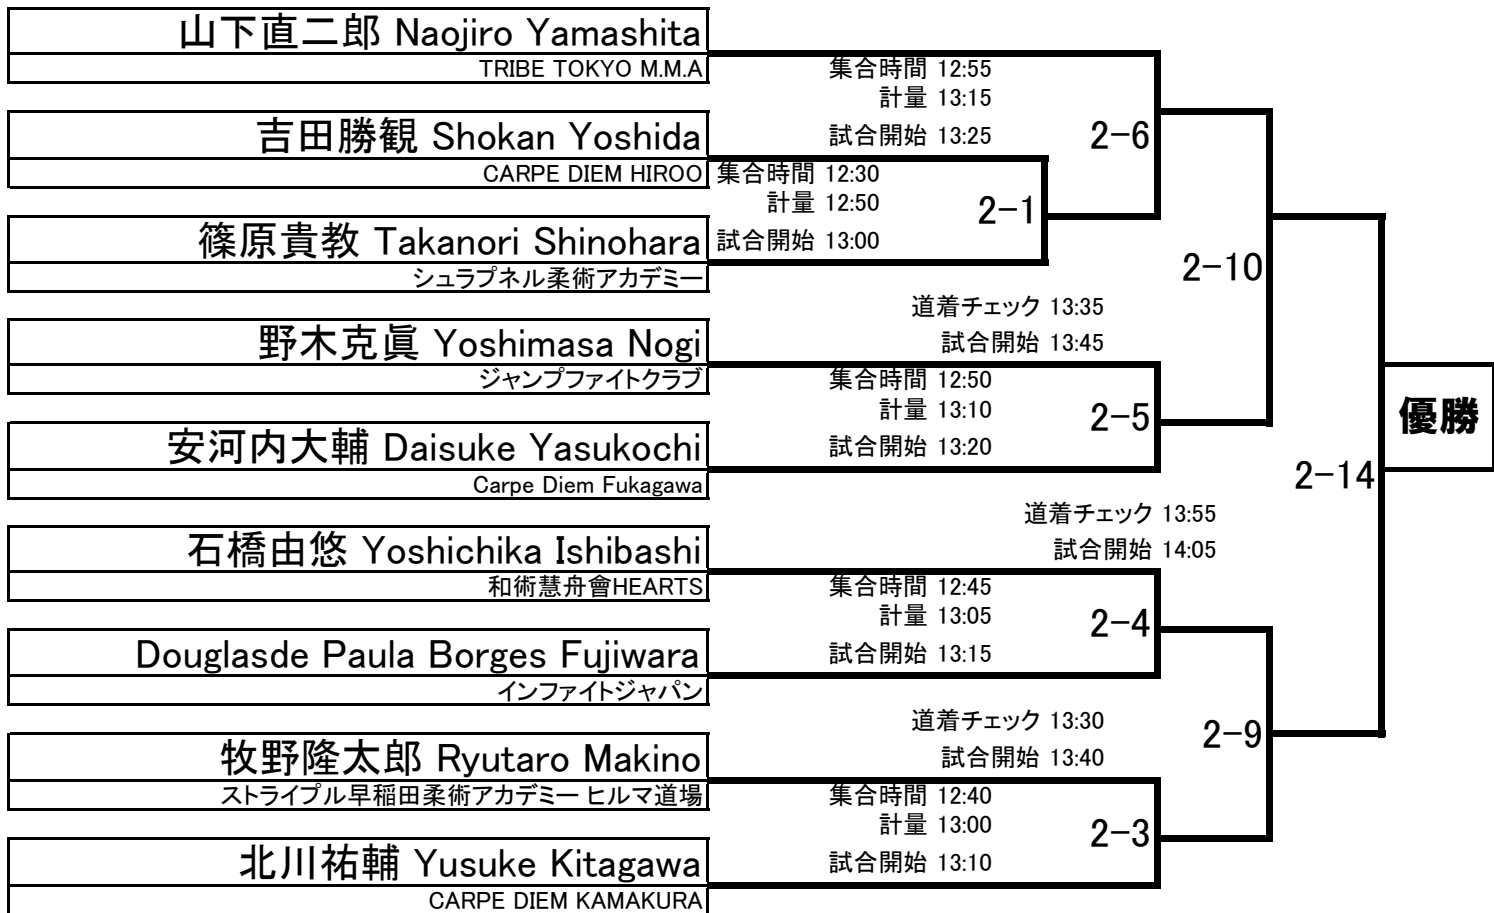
山下直二郎 Naojiro Yamashita
TRIBE TOKYO M.M.A

吉田勝観 Shokan Yoshida
CARPE DIEM HIROO

篠原貴教 Takanori Shinohara
シュラプネル柔術アカデミー

野木克眞 Yoshimasa Nogi
ジャンプファイトクラブ

安河内大輔 Daisuke Yasukochi
Carpe Diem Fukagawa

石橋由悠 Yoshichika Ishibashi
和術慧舟會HEARTS

Douglasde Paula Borges Fujiwara
インファイトジャパン

牧野隆太郎 Ryutaro Makino
ストライプル早稲田柔術アカデミー ヒルマ道場

北川祐輔 Yusuke Kitagawa
CARPE DIEM KAMAKURA

集合時間 12:55
計量 13:15
試合開始 13:25
2−6

集合時間 12:30
計量 12:50
試合開始 13:00
2−1

2−10
道着チェック 13:35
試合開始 13:45

集合時間 12:50
計量 13:10
試合開始 13:20
2−5

優勝
2−14

道着チェック 13:55
試合開始 14:05

集合時間 12:45
計量 13:05
試合開始 13:15
2−4

道着チェック 13:30
試合開始 13:40
2−9

集合時間 12:40
計量 13:00
試合開始 13:10
2−3